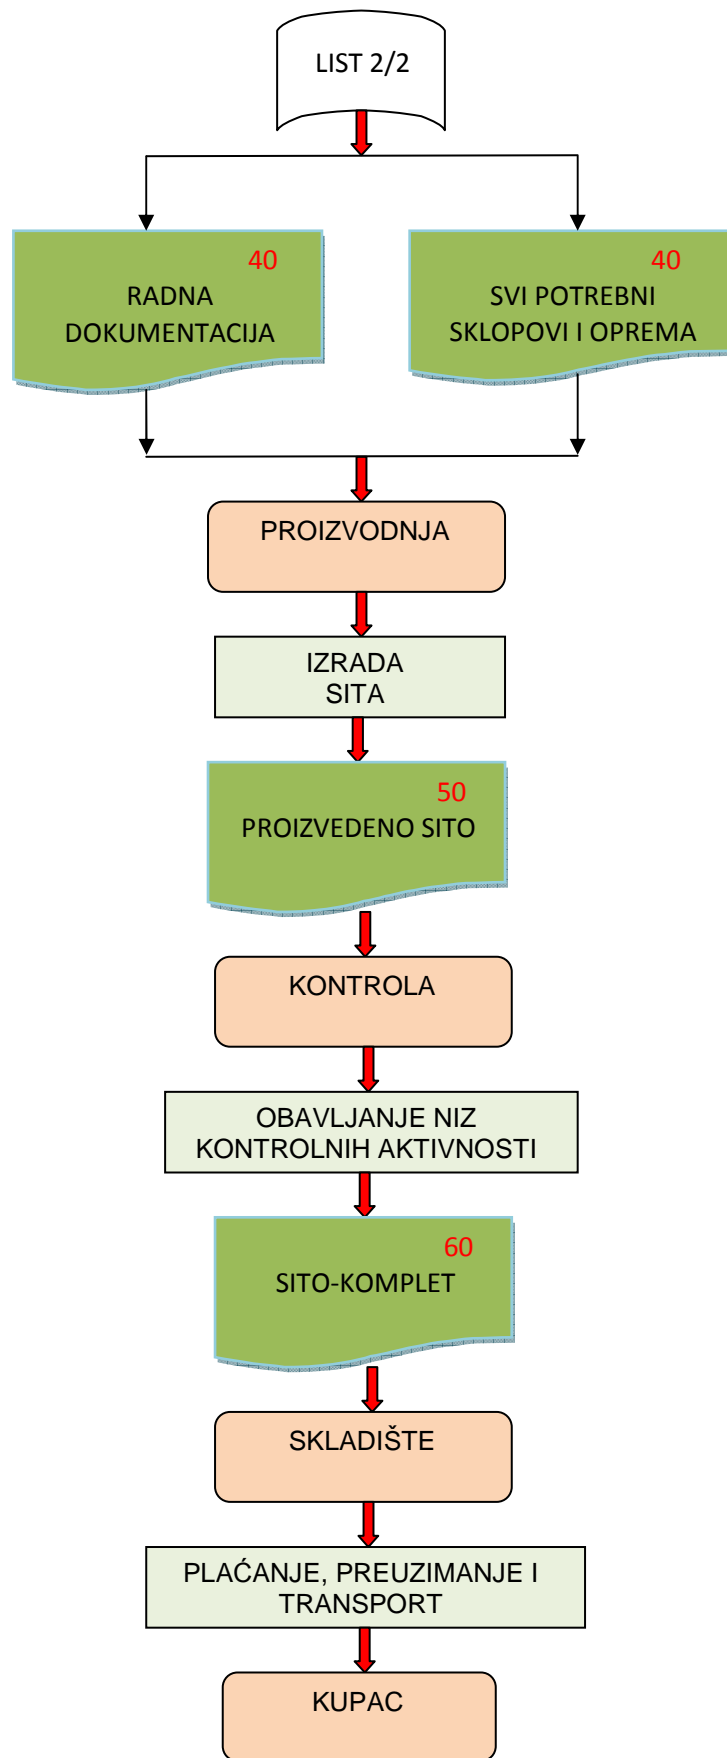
LIST 2/2

40
RADNA DOKUMENTACIJA

40
SVI POTREBNI SKLOPOVI I OPREMA

PROIZVODNJA

IZRADA SITA

50
PROIZVEDENO SITO

KONTROLA

OBAVLJANJE NIZ KONTROLNIH AKTIVNOSTI

60
SITO-KOMPLET

SKLADIŠTE

PLAĆANJE, PREUZIMANJE I TRANSPORT

KUPAC